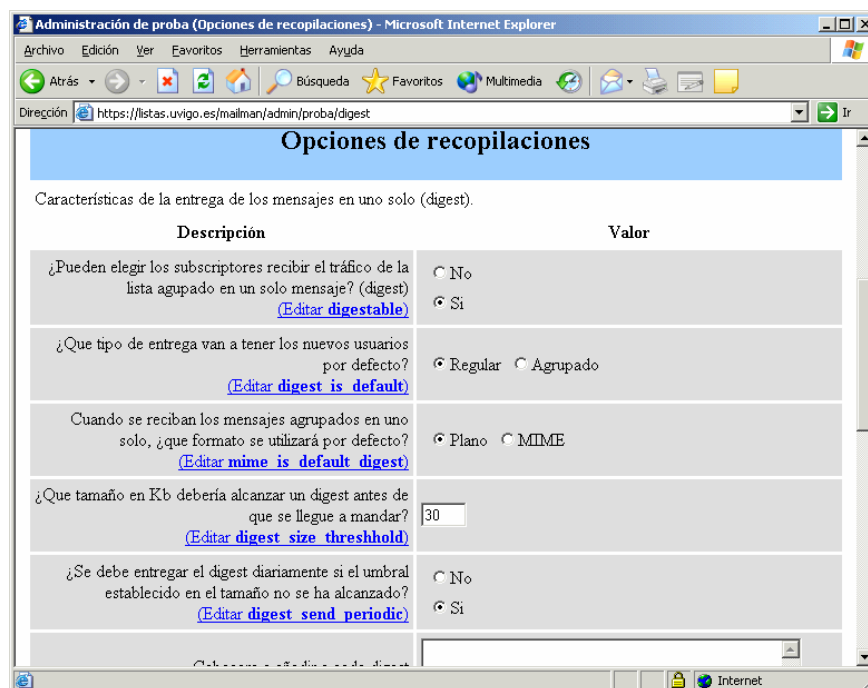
Administración de proba (Opciones de recopilaciones) - Microsoft Internet Explorer

Archivo Edición Ver Favoritos Herramientas Ayuda

Atrás Búsqueda Favoritos Multimedia

Dirección https://listas.uvigo.es/mailman/admin/proba/digest Ir

Opciones de recopilaciones

Características de la entrega de los mensajes en uno solo (digest).

| Descripción | Valor |
|---|---|
| ¿Pueden elegir los subscriptores recibir el tráfico de la lista agupado en un solo mensaje? (digest) (Editar digestable) | No Si |
| ¿Que tipo de entrega van a tener los nuevos usuarios por defecto? (Editar digest_is_default) | Regular Agrupado |
| Cuando se reciban los mensajes agrupados en uno solo, ¿que formato se utilizará por defecto? (Editar mime_is_default_digest) | Plano MIME |
| ¿Que tamaño en Kb debería alcanzar un digest antes de que se llegue a mandar? (Editar digest_size_threshhold) | 30 |
| ¿Se debe entregar el digest diariamente si el umbral establecido en el tamaño no se ha alcanzado? (Editar digest_send_periodic) | No Si |
| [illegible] | |

Internet